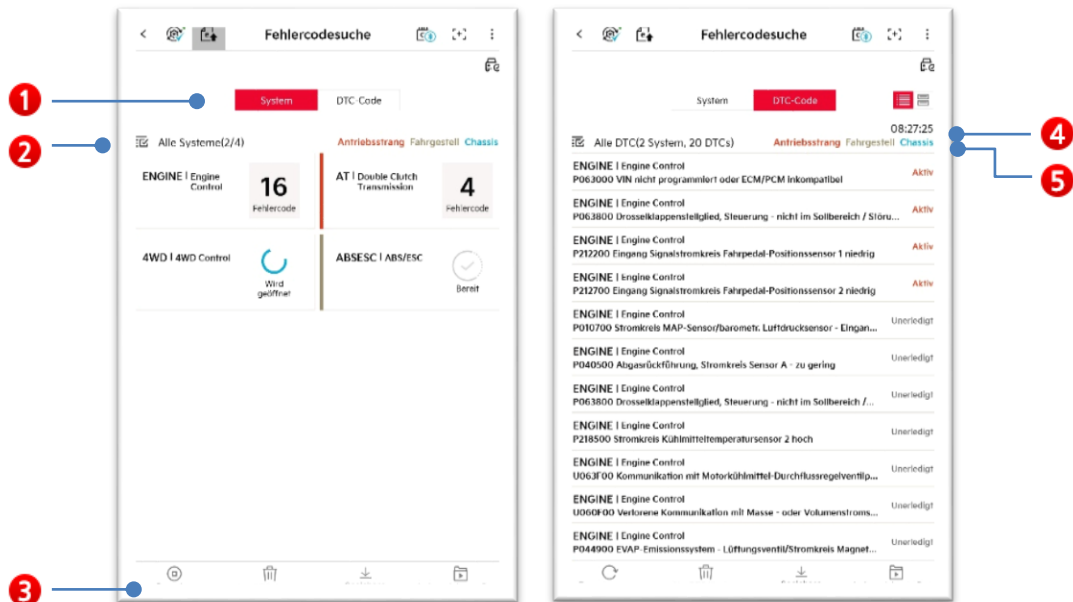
1
2
3

Fehlercodesuche

System
DTC-Code

Alle Systeme(2/4)
Antriebsstrang Fahrgestell Chassis

ENGINE | Engine Control
16
Fehlercode

AT | Double Clutch Transmission
4
Fehlercode

4WD | 4WD Control
Wird geöffnet

ABSESC | ABS/ESC
Bereit

Fehlercodesuche

System
DTC-Code

08:27:25
Alle DTC(2 System, 20 DTCs)
Antriebsstrang Fahrgestell Chassis

4
5

ENGINE | Engine Control
P063000 VIN nicht programmiert oder ECM/PCM inkompatibel
Aktiv

ENGINE | Engine Control
P063800 Drosselklappenstellglied, Steuerung - nicht im Sollbereich / Störu...
Aktiv

ENGINE | Engine Control
P212200 Eingang Signalstromkreis Fahrpedal-Positionssensor 1 niedrig
Aktiv

ENGINE | Engine Control
P212700 Eingang Signalstromkreis Fahrpedal-Positionssensor 2 niedrig
Aktiv

ENGINE | Engine Control
P010700 Stromkreis MAP-Sensor/barometr. Luftdrucksensor - Eingan...
Unerledigt

ENGINE | Engine Control
P040500 Abgasrückführung, Stromkreis Sensor A - zu gering
Unerledigt

ENGINE | Engine Control
P063800 Drosselklappenstellglied, Steuerung - nicht im Sollbereich /...
Unerledigt

ENGINE | Engine Control
P218500 Stromkreis Kühlmitteltemperatursensor 2 hoch
Unerledigt

ENGINE | Engine Control
U063F00 Kommunikation mit Motorkühlmittel-Durchflussregelventilp...
Unerledigt

ENGINE | Engine Control
U060F00 Verlorene Kommunikation mit Masse - oder Volumenstroms...
Unerledigt

ENGINE | Engine Control
P044900 EVAP-Emissionssystem - Lüftungsventil/Stromkreis Magnet...
Unerledigt